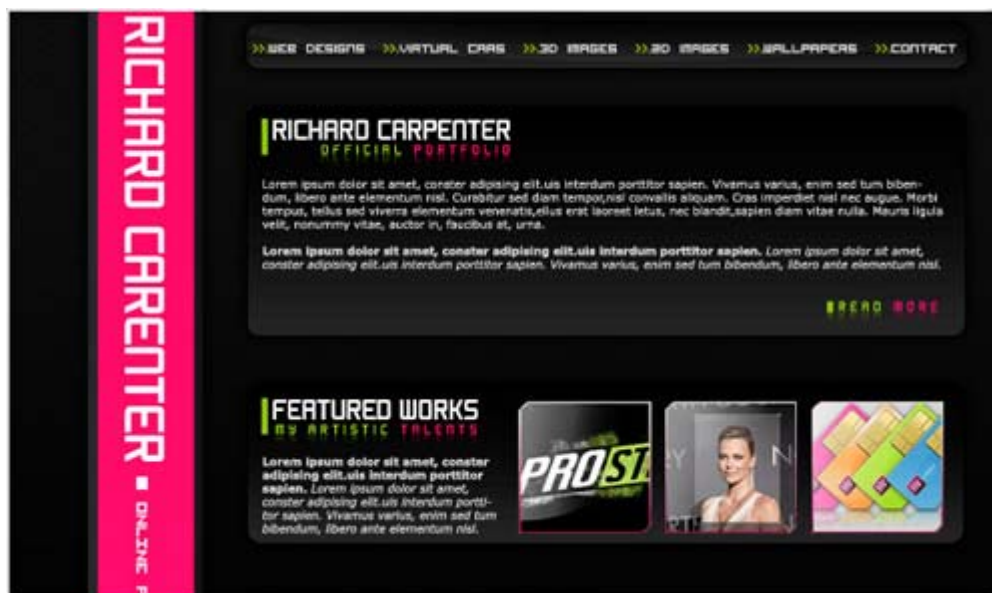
RICHARD CARENTER ■ ONLINE F

>>WEB DESIGNS >>VIRTUAL CARS >>3D IMAGES >>2D IMAGES >>WALLPAPERS >>CONTACT

RICHARD CARPENTER
OFFICIAL PORTFOLIO

Lorem ipsum dolor sit amet, conster adipising elit.uis interdum porttitor sapien. Vivamus varius, enim sed tum bibendum, libero ante elementum nisl. Curabitur sed diam tempor,nisi convallis aliquam. Cras imperdiet nisl nec augue. Morbi tempus, tellus sed viverra elementum venenatis,elius erat laoreet letus, nec blandit,sapien diam vitae nulla. Mauris ligula velit, nonummy vitae, auctor in, faucibus at, urna.

**Lorem ipsum dolor sit amet, conster adipising elit.uis interdum porttitor sapien.** *Lorem ipsum dolor sit amet, conster adipising elit.uis interdum porttitor sapien. Vivamus varius, enim sed tum bibendum, libero ante elementum nisl.*

READ MORE

FEATURED WORKS
MY ARTISTIC TALENTS

**Lorem ipsum dolor sit amet, conster adipising elit.uis interdum porttitor sapien.** *Lorem ipsum dolor sit amet, conster adipising elit.uis interdum porttitor sapien. Vivamus varius, enim sed tum bibendum, libero ante elementum nisl.*

PRO ST